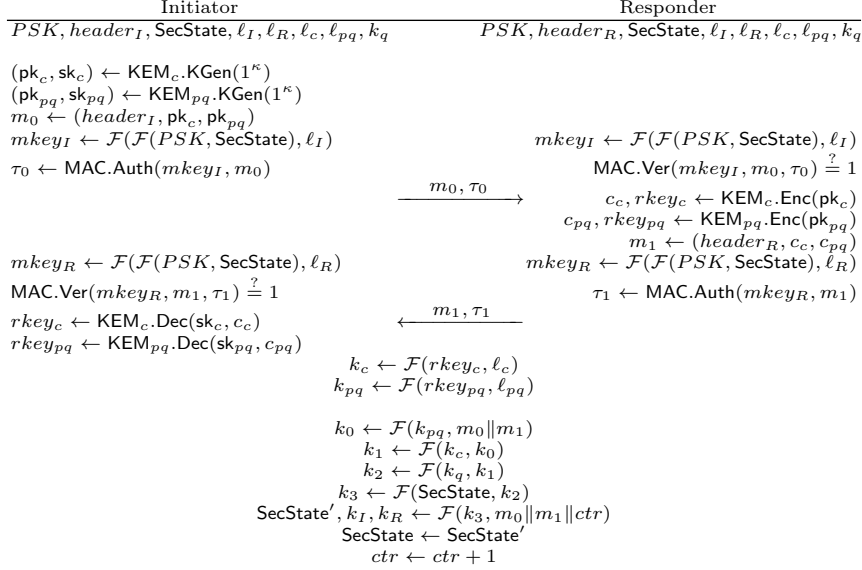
Initiator | Responder

$PSK, header_I, \mathsf{SecState}, \ell_I, \ell_R, \ell_c, \ell_{pq}, k_q$

$PSK, header_R, \mathsf{SecState}, \ell_I, \ell_R, \ell_c, \ell_{pq}, k_q$

$(\mathsf{pk}_c, \mathsf{sk}_c) \leftarrow \mathsf{KEM}_c.\mathsf{KGen}(1^\kappa)$
$(\mathsf{pk}_{pq}, \mathsf{sk}_{pq}) \leftarrow \mathsf{KEM}_{pq}.\mathsf{KGen}(1^\kappa)$
$m_0 \leftarrow (header_I, \mathsf{pk}_c, \mathsf{pk}_{pq})$
$mkey_I \leftarrow \mathcal{F}(\mathcal{F}(PSK, \mathsf{SecState}), \ell_I)$

$mkey_I \leftarrow \mathcal{F}(\mathcal{F}(PSK, \mathsf{SecState}), \ell_I)$

$\tau_0 \leftarrow \mathsf{MAC.Auth}(mkey_I, m_0)$

$m_0, \tau_0$

$\mathsf{MAC.Ver}(mkey_I, m_0, \tau_0) \stackrel{?}{=} 1$
$c_c, rkey_c \leftarrow \mathsf{KEM}_c.\mathsf{Enc}(\mathsf{pk}_c)$
$c_{pq}, rkey_{pq} \leftarrow \mathsf{KEM}_{pq}.\mathsf{Enc}(\mathsf{pk}_{pq})$
$m_1 \leftarrow (header_R, c_c, c_{pq})$

$mkey_R \leftarrow \mathcal{F}(\mathcal{F}(PSK, \mathsf{SecState}), \ell_R)$

$mkey_R \leftarrow \mathcal{F}(\mathcal{F}(PSK, \mathsf{SecState}), \ell_R)$

$\mathsf{MAC.Ver}(mkey_R, m_1, \tau_1) \stackrel{?}{=} 1$

$\tau_1 \leftarrow \mathsf{MAC.Auth}(mkey_R, m_1)$

$m_1, \tau_1$

$rkey_c \leftarrow \mathsf{KEM}_c.\mathsf{Dec}(\mathsf{sk}_c, c_c)$
$rkey_{pq} \leftarrow \mathsf{KEM}_{pq}.\mathsf{Dec}(\mathsf{sk}_{pq}, c_{pq})$

$k_c \leftarrow \mathcal{F}(rkey_c, \ell_c)$
$k_{pq} \leftarrow \mathcal{F}(rkey_{pq}, \ell_{pq})$

$k_0 \leftarrow \mathcal{F}(k_{pq}, m_0 \| m_1)$
$k_1 \leftarrow \mathcal{F}(k_c, k_0)$
$k_2 \leftarrow \mathcal{F}(k_q, k_1)$
$k_3 \leftarrow \mathcal{F}(\mathsf{SecState}, k_2)$
$\mathsf{SecState}', k_I, k_R \leftarrow \mathcal{F}(k_3, m_0 \| m_1 \| ctr)$
$\mathsf{SecState} \leftarrow \mathsf{SecState}'$
$ctr \leftarrow ctr + 1$